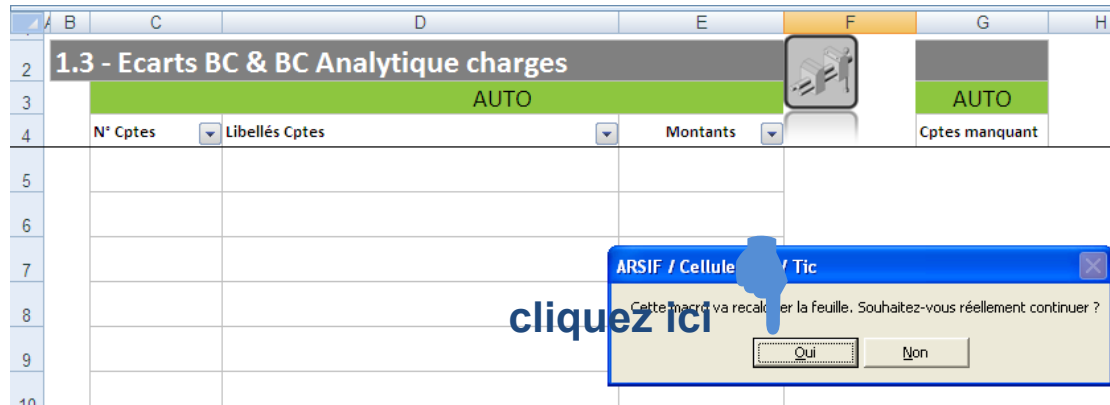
| A | B | C | D | E | F | G | H |
|---|---|---|---|---|---|---|---|
| 2 | | 1.3 - Ecarts BC & BC Analytique charges | | | | | |
| 3 | | AUTO | | | | AUTO | |
| 4 | | N° Cptes | Libellés Cptes | Montants | | Cptes manquant | |
| 5 | | | | | | | |
| 6 | | | | | | | |
| 7 | | | | | | | |
| 8 | | | | | | | |
| 9 | | | | | | | |
| 10 | | | | | | | |

ARSIF / Cellule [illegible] / Tic

Cette macro va recal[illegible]er la feuille. Souhaitez-vous réellement continuer ?

cliquez ici

Oui

Non